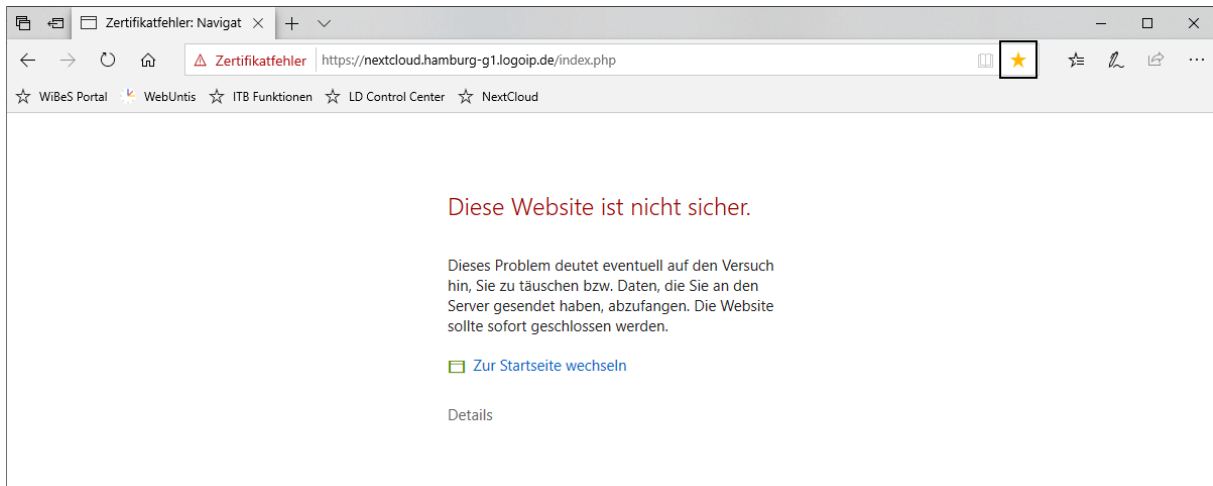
Zertifikatfehler: Navigat

Zertifikatfehler https://nextcloud.hamburg-g1.logoip.de/index.php

WiBeS Portal WebUntis ITB Funktionen LD Control Center NextCloud

Diese Website ist nicht sicher.

Dieses Problem deutet eventuell auf den Versuch hin, Sie zu täuschen bzw. Daten, die Sie an den Server gesendet haben, abzufangen. Die Website sollte sofort geschlossen werden.

Zur Startseite wechseln

Details